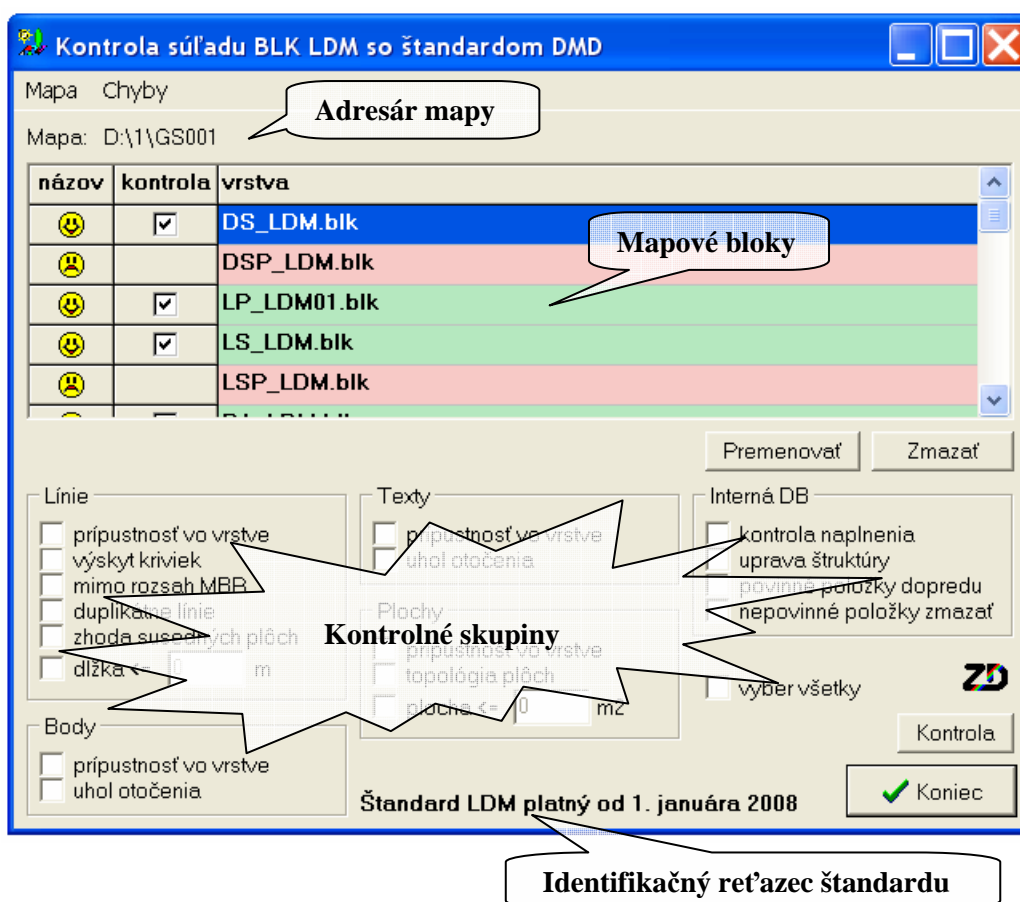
Kontrola súľadu BLK LDM so štandardom DMD

Mapa Chyby

Adresár mapy

Mapa: D:\1\GS001

| názov | kontrola | vrstva |
|---|---|---|
| ☺ | ☑ | DS_LDM.blk |
| ☹ | | DSP_LDM.blk |
| ☺ | ☑ | LP_LDM01.blk |
| ☺ | ☑ | LS_LDM.blk |
| ☹ | | LSP_LDM.blk |

Mapové bloky

Premenovať Zmazať

Línie
prípustnosť vo vrstve
výskyt kriviek
mimo rozsah MBR
duplikátne línie
zhoda susedných plôch
dĺžka <= m

Texty
prípustnosť vo vrstve
uhol otočenia

Plochy
prípustnosť vo vrstve
topológia plôch
plocha <= 0 m2

Interná DB
kontrola naplnenia
uprava štruktúry
povinné položky dopredu
nepovinné položky zmazať

Kontrolné skupiny

výber všetky

ZD

Body
prípustnosť vo vrstve
uhol otočenia

Kontrola

Štandard LDM platný od 1. januára 2008

Koniec

Identifikačný reťazec štandardu